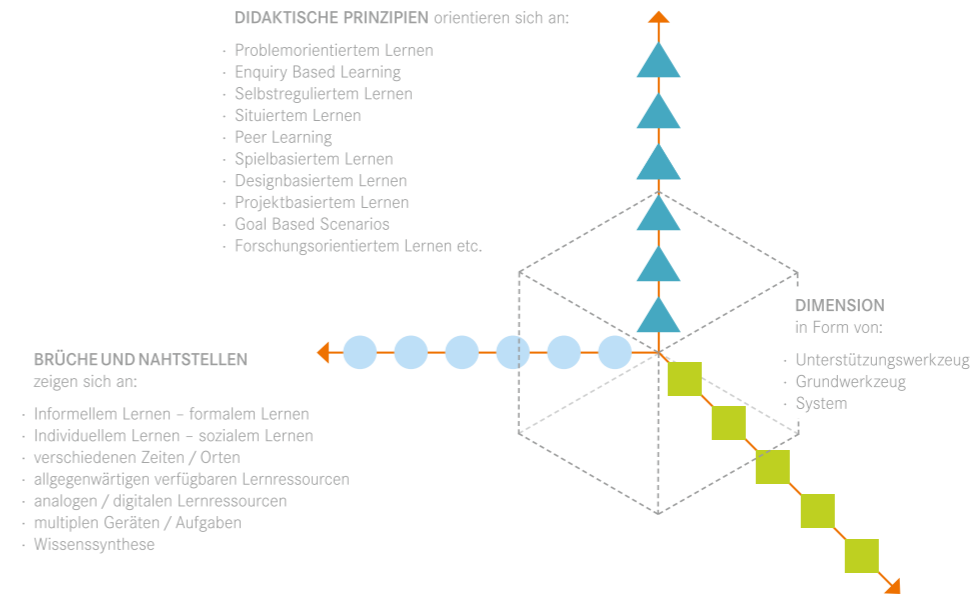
**DIDAKTISCHE PRINZIPIEN** orientieren sich an:

· Problemorientiertem Lernen
· Enquiry Based Learning
· Selbstreguliertem Lernen
· Situiertem Lernen
· Peer Learning
· Spielbasiertem Lernen
· Designbasiertem Lernen
· Projektbasiertem Lernen
· Goal Based Scenarios
· Forschungsorientiertem Lernen etc.

**DIMENSION**
in Form von:

· Unterstützungswerkzeug
· Grundwerkzeug
· System

**BRÜCHE UND NAHTSTELLEN**
zeigen sich an:

· Informellem Lernen – formalem Lernen
· Individuellem Lernen – sozialem Lernen
· verschiedenen Zeiten / Orten
· allgegenwärtigen verfügbaren Lernressourcen
· analogen / digitalen Lernressourcen
· multiplen Geräten / Aufgaben
· Wissenssynthese